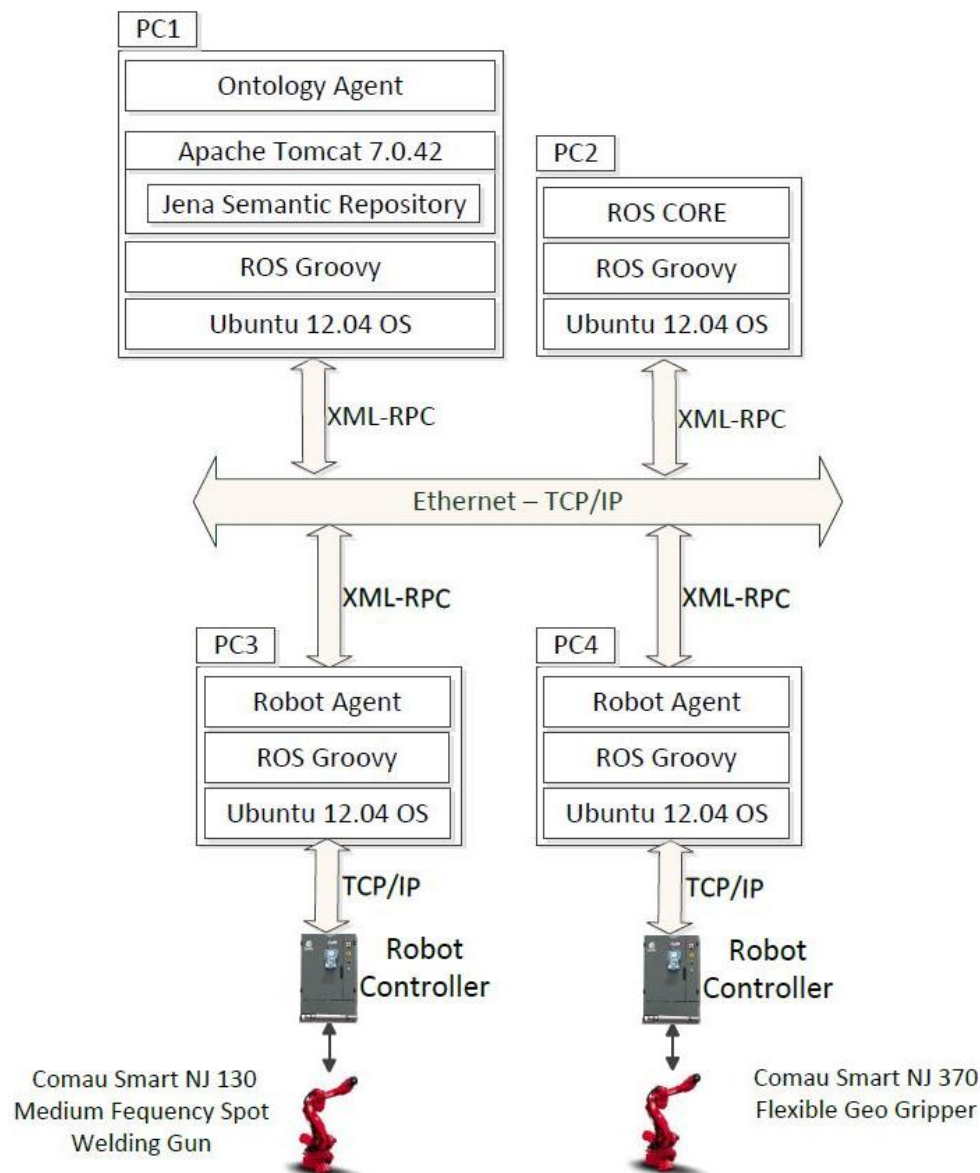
PC1

Ontology Agent

Apache Tomcat 7.0.42

Jena Semantic Repository

ROS Groovy

Ubuntu 12.04 OS

PC2

ROS CORE

ROS Groovy

Ubuntu 12.04 OS

XML-RPC

XML-RPC

Ethernet – TCP/IP

XML-RPC

XML-RPC

PC3

Robot Agent

ROS Groovy

Ubuntu 12.04 OS

PC4

Robot Agent

ROS Groovy

Ubuntu 12.04 OS

TCP/IP

TCP/IP

Robot Controller

Robot Controller

Comau Smart NJ 130 Medium Fequency Spot Welding Gun

Comau Smart NJ 370 Flexible Geo Gripper